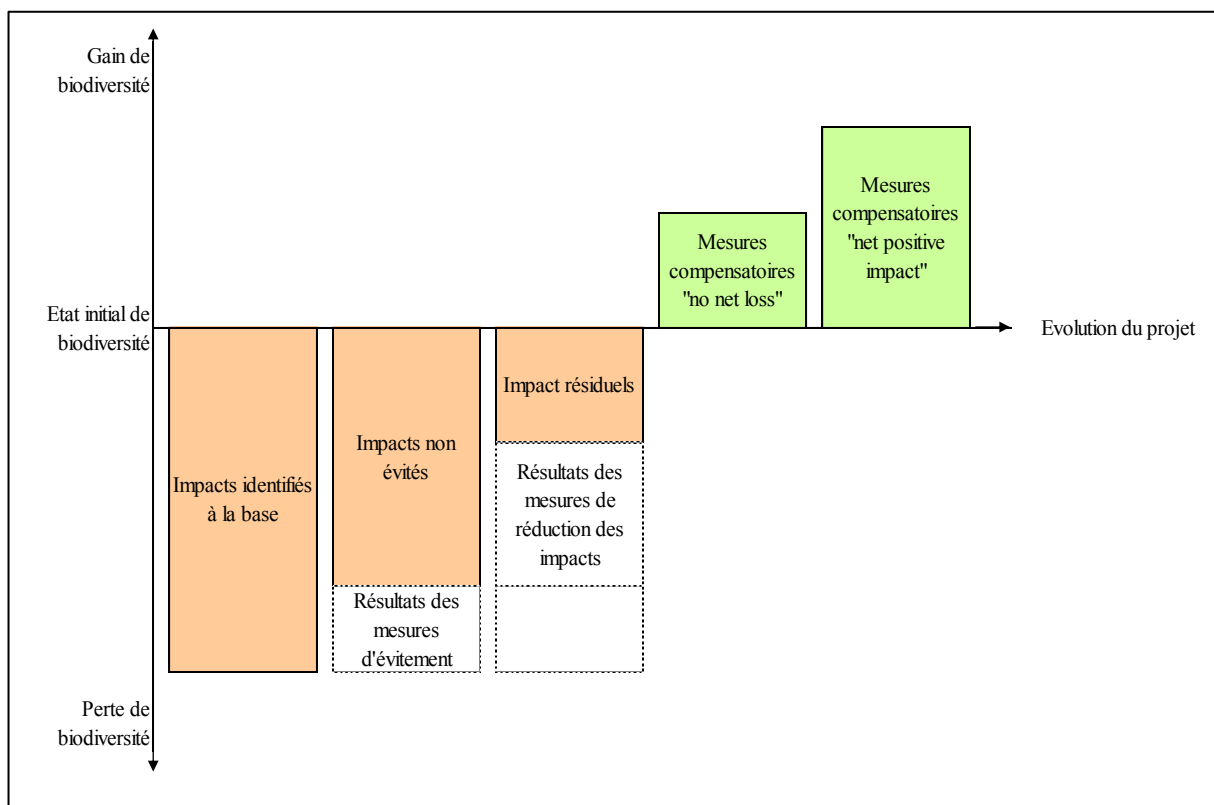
Gain de biodiversité

Etat initial de biodiversité

Perte de biodiversité

Evolution du projet

Impacts identifiés à la base

Impacts non évités

Résultats des mesures d'évitement

Impact résiduels

Résultats des mesures de réduction des impacts

Mesures compensatoires "no net loss"

Mesures compensatoires "net positive impact"